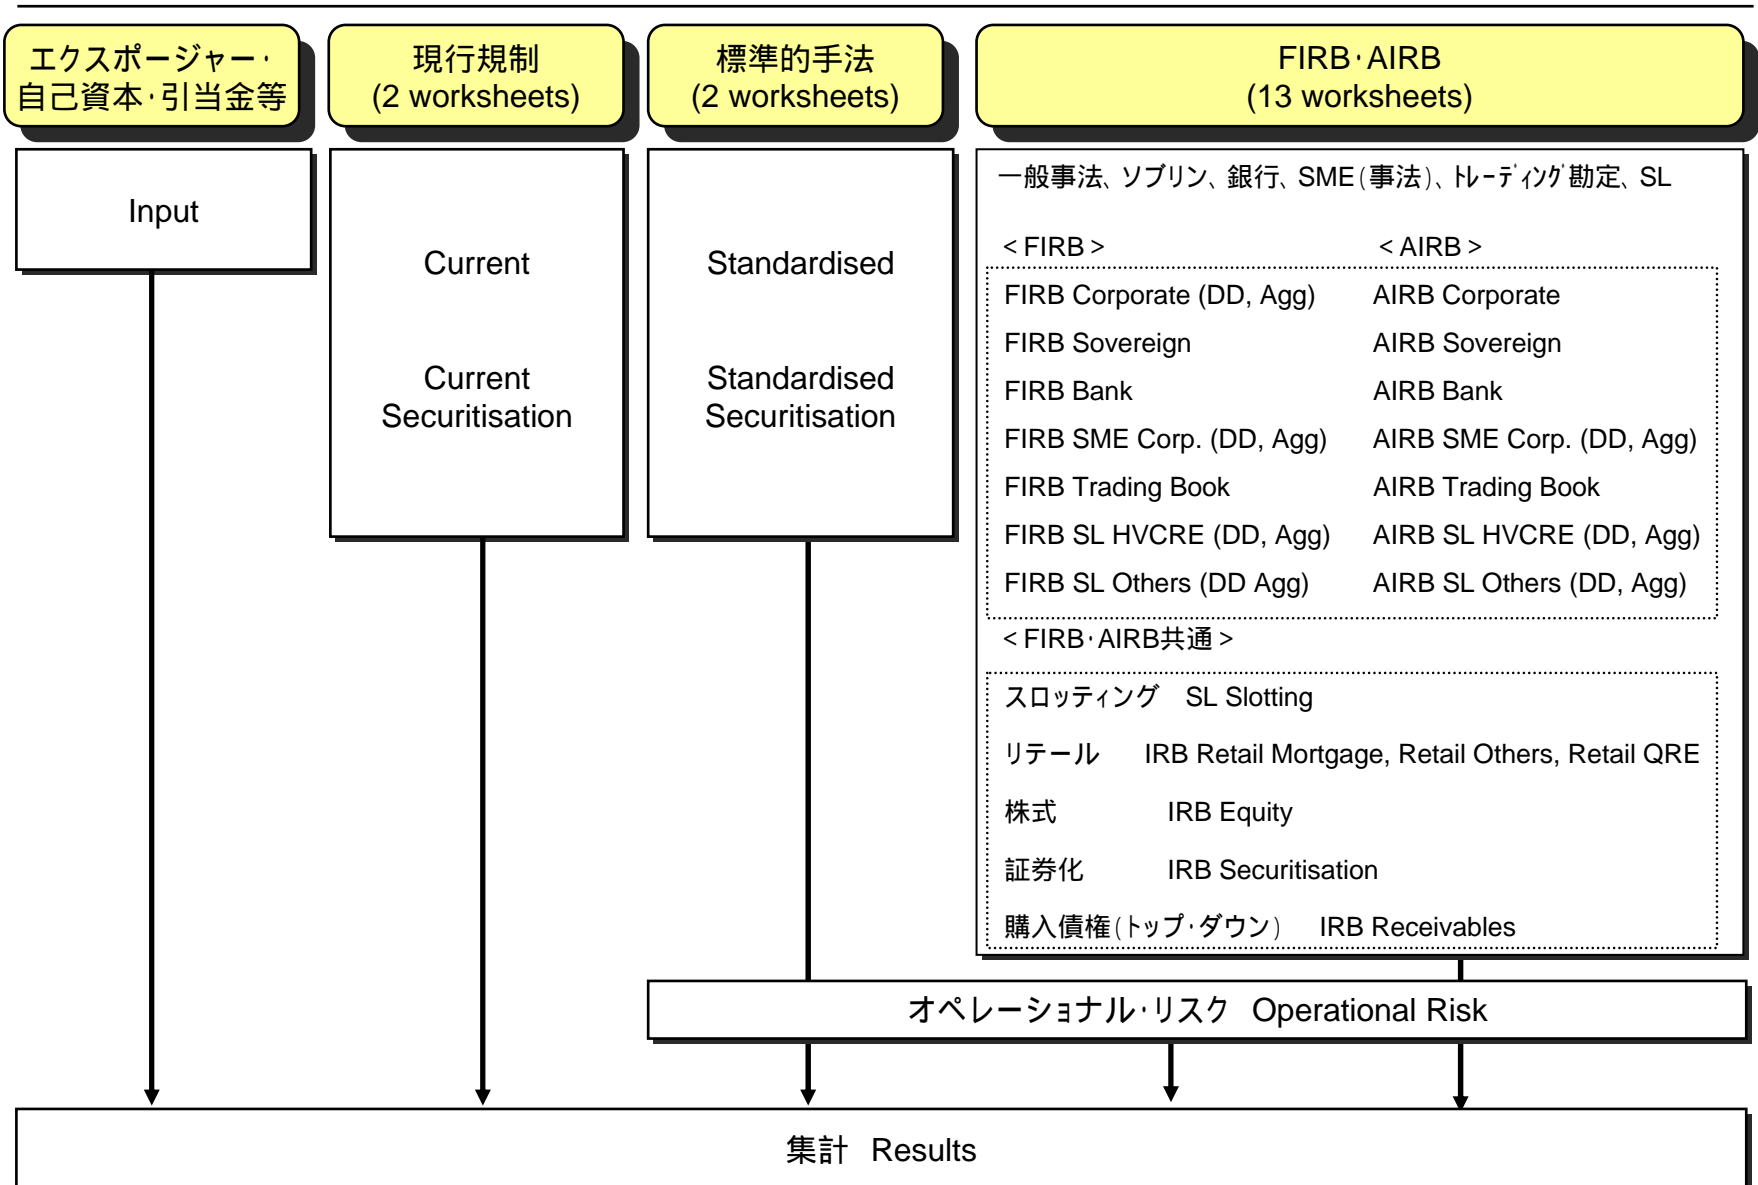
エクスポージャー・自己資本・引当金等

現行規制
(2 worksheets)

標準的手法
(2 worksheets)

FIRB・AIRB
(13 worksheets)

Input

Current

Current Securitisation

Standardised

Standardised Securitisation

一般事法、ソブリン、銀行、SME(事法)、トレーディング勘定、SL

<FIRB>

<AIRB>

FIRB Corporate (DD, Agg)
FIRB Sovereign
FIRB Bank
FIRB SME Corp. (DD, Agg)
FIRB Trading Book
FIRB SL HVCRE (DD, Agg)
FIRB SL Others (DD Agg)

AIRB Corporate
AIRB Sovereign
AIRB Bank
AIRB SME Corp. (DD, Agg)
AIRB Trading Book
AIRB SL HVCRE (DD, Agg)
AIRB SL Others (DD, Agg)

<FIRB・AIRB共通>

スロッティング SL Slotting

リテール IRB Retail Mortgage, Retail Others, Retail QRE

株式 IRB Equity

証券化 IRB Securitisation

購入債権(トップ・ダウン) IRB Receivables

オペレーショナル・リスク Operational Risk

集計 Results